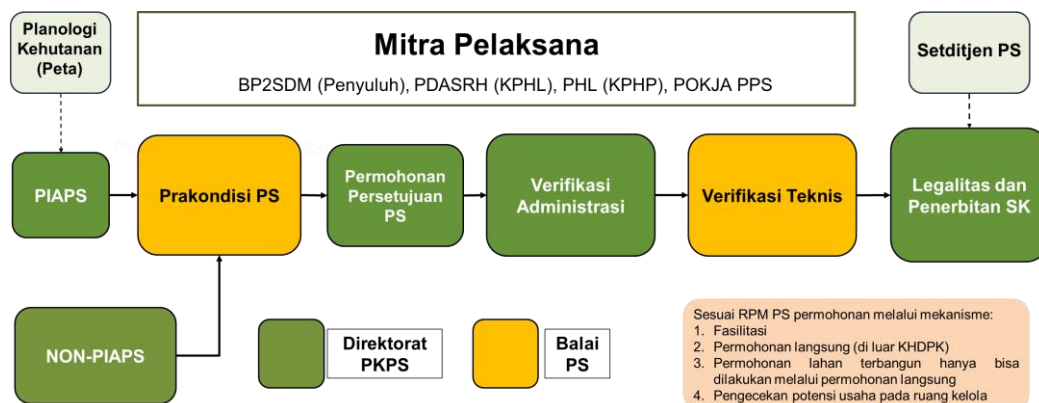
Planologi Kehutanan (Peta)

Mitra Pelaksana

BP2SDM (Penyuluh), PDASRH (KPHL), PHL (KPHP), POKJA PPS

Setditjen PS

PIAPS

Prakondisi PS

Permohonan Persetujuan PS

Verifikasi Administrasi

Verifikasi Teknis

Legalitas dan Penerbitan SK

NON-PIAPS

Direktorat PKPS

Balai PS

Sesuai RPM PS permohonan melalui mekanisme:
1. Fasilitasi
2. Permohonan langsung (di luar KHDPK)
3. Permohonan lahan terbangun hanya bisa dilakukan melalui permohonan langsung
4. Pengecekan potensi usaha pada ruang kelola